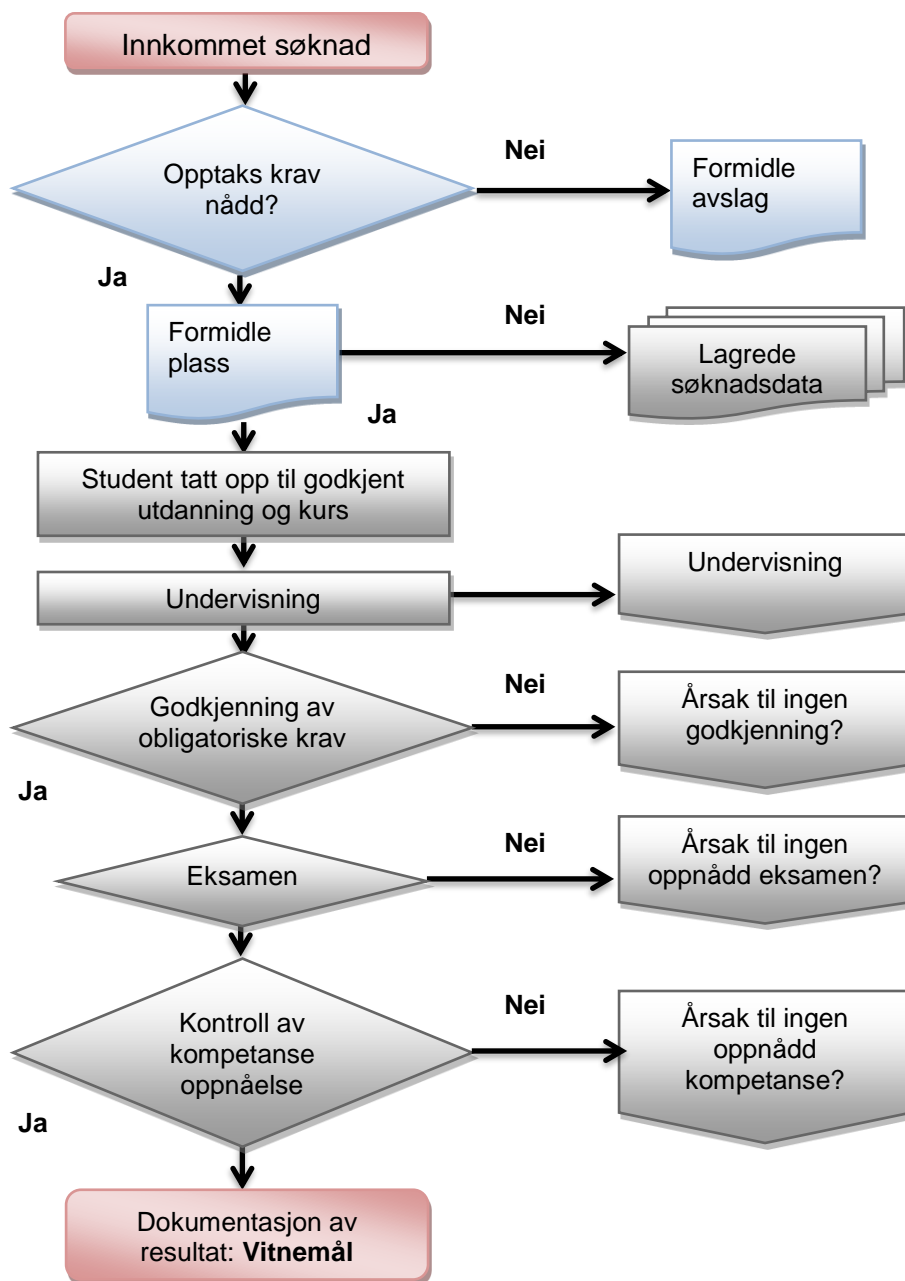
Innkommet søknad

Opptaks krav nådd?

Nei

Formidle avslag

Ja

Formidle plass

Nei

Lagrede søknadsdata

Ja

Student tatt opp til godkjent utdanning og kurs

Undervisning

Undervisning

Godkjenning av obligatoriske krav

Nei

Årsak til ingen godkjenning?

Ja

Eksamen

Nei

Årsak til ingen oppnådd eksamen?

Kontroll av kompetanse oppnåelse

Nei

Årsak til ingen oppnådd kompetanse?

Ja

Dokumentasjon av resultat: **Vitnemål**